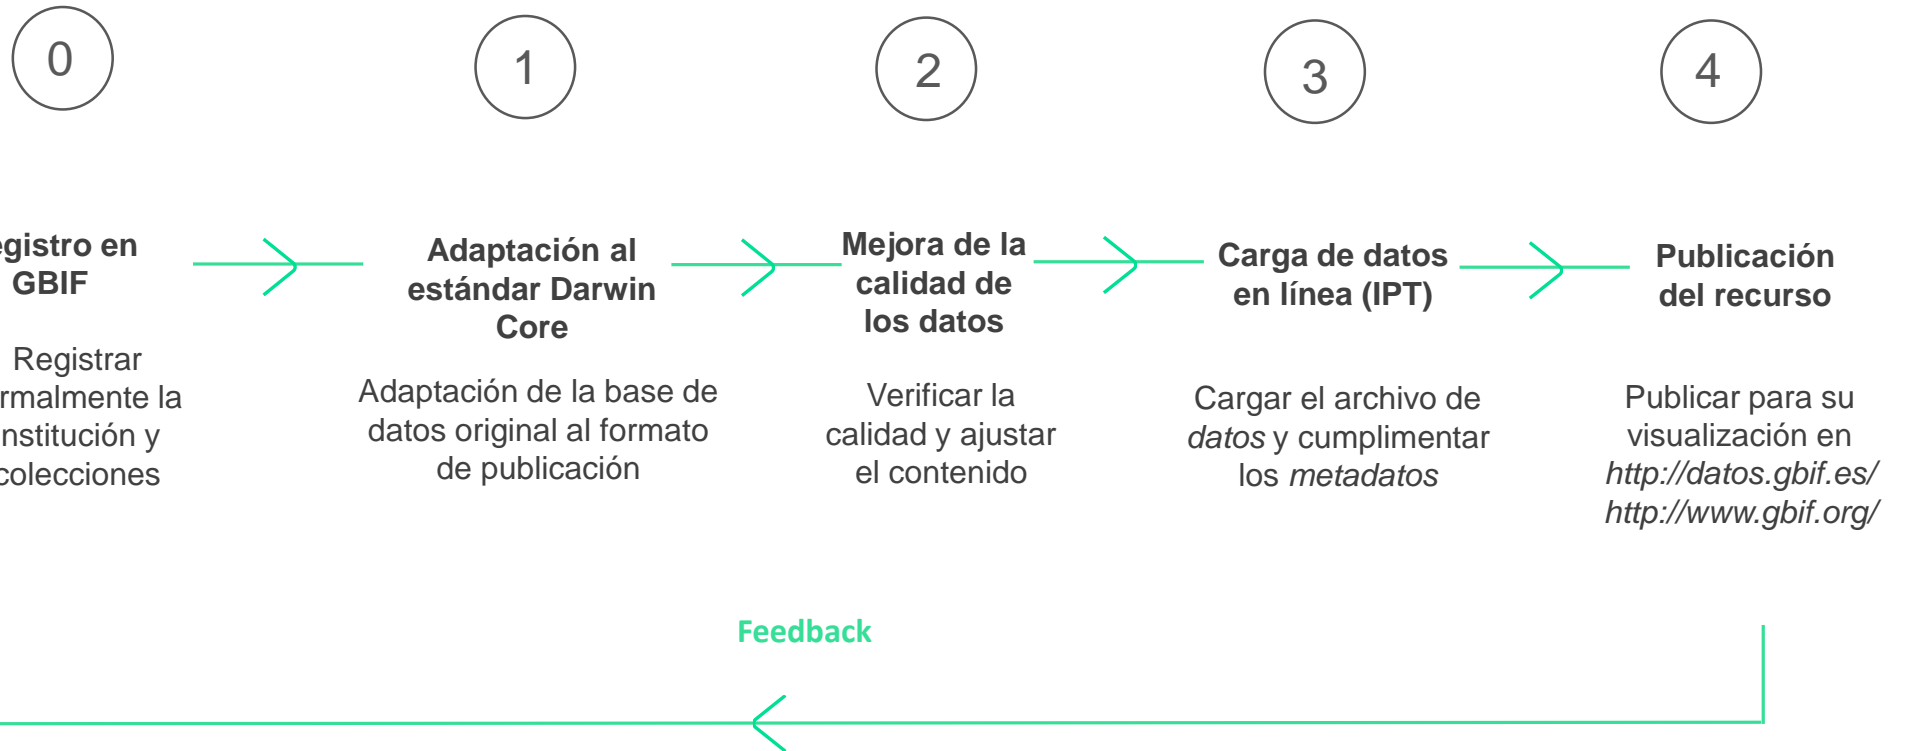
0

1

2

3

4

egistro en GBIF

Registrar rmalmente la nstitución y colecciones

Adaptación al estándar Darwin Core

Adaptación de la base de datos original al formato de publicación

Mejora de la calidad de los datos

Verificar la calidad y ajustar el contenido

Carga de datos en línea (IPT)

Cargar el archivo de *datos* y cumplimentar los *metadatos*

Publicación del recurso

Publicar para su visualización en *http://datos.gbif.es/* *http://www.gbif.org/*

Feedback